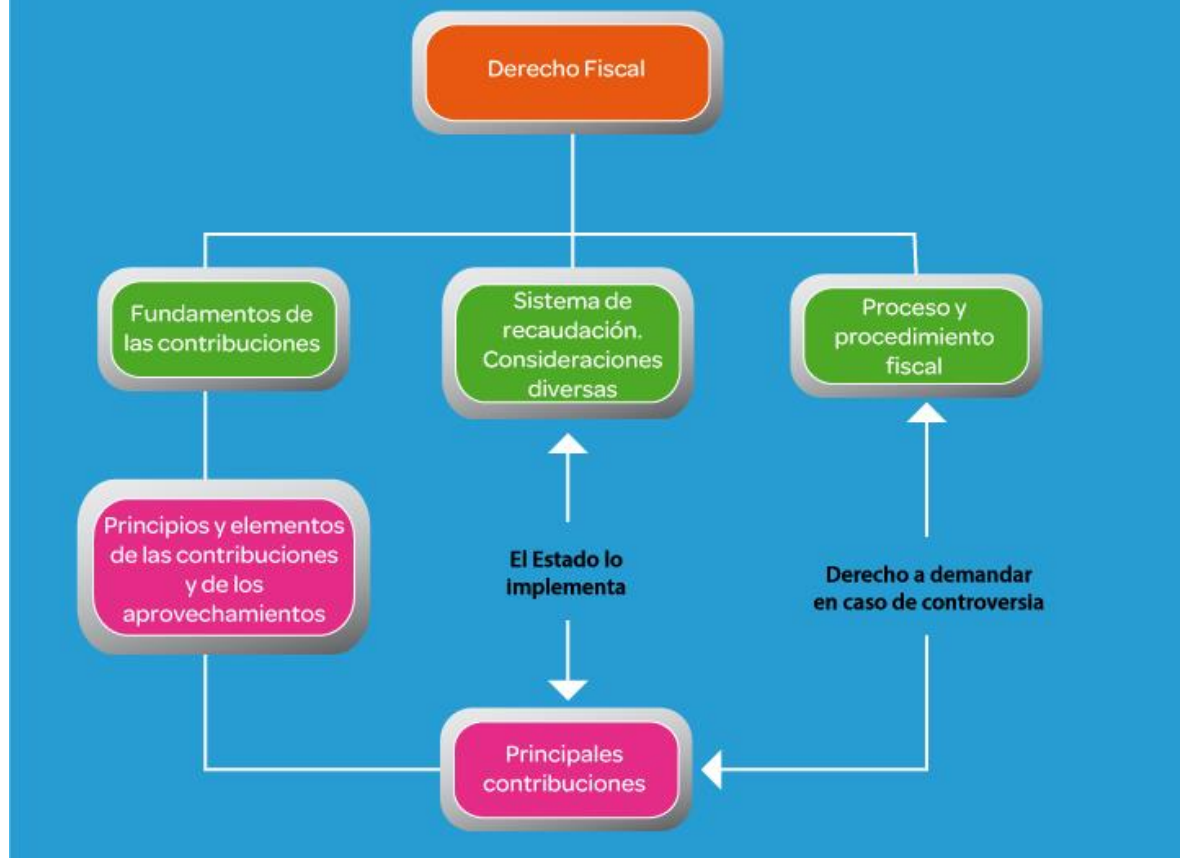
Derecho Fiscal

Fundamentos de las contribuciones

Sistema de recaudación. Consideraciones diversas

Proceso y procedimiento fiscal

Principios y elementos de las contribuciones y de los aprovechamientos

El Estado lo implementa

Derecho a demandar en caso de controversia

Principales contribuciones